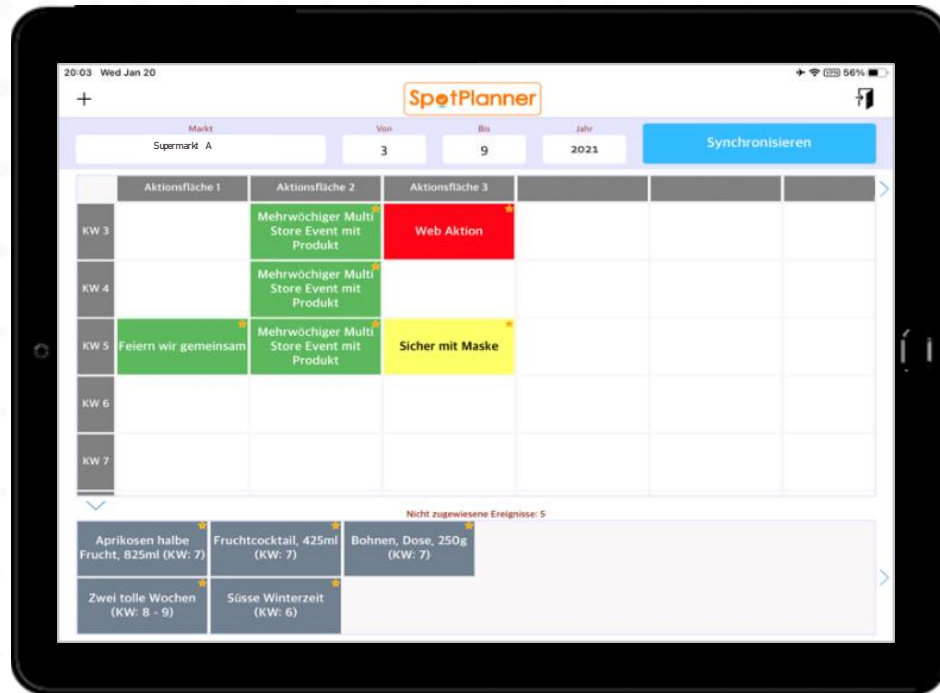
20:03 Wed Jan 20

56%

+

SpotPlanner

Markt
Supermarkt A

Von
3

Bis
9

Jahr
2021

Synchronisieren

| | Aktionsfläche 1 | Aktionsfläche 2 | Aktionsfläche 3 | | | |
|---|---|---|---|---|---|---|
| KW 3 | | Mehrwöchiger Multi Store Event mit Produkt | Web Aktion | | | |
| KW 4 | | Mehrwöchiger Multi Store Event mit Produkt | | | | |
| KW 5 | Feiern wir gemeinsam | Mehrwöchiger Multi Store Event mit Produkt | Sicher mit Maske | | | |
| KW 6 | | | | | | |
| KW 7 | | | | | | |

Nicht zugewiesene Ereignisse: 5

Aprikosen halbe Frucht, 825ml (KW: 7)

Fruchtcocktail, 425ml (KW: 7)

Bohnen, Dose, 250g (KW: 7)

Zwei tolle Wochen (KW: 8 - 9)

Süsse Winterzeit (KW: 6)